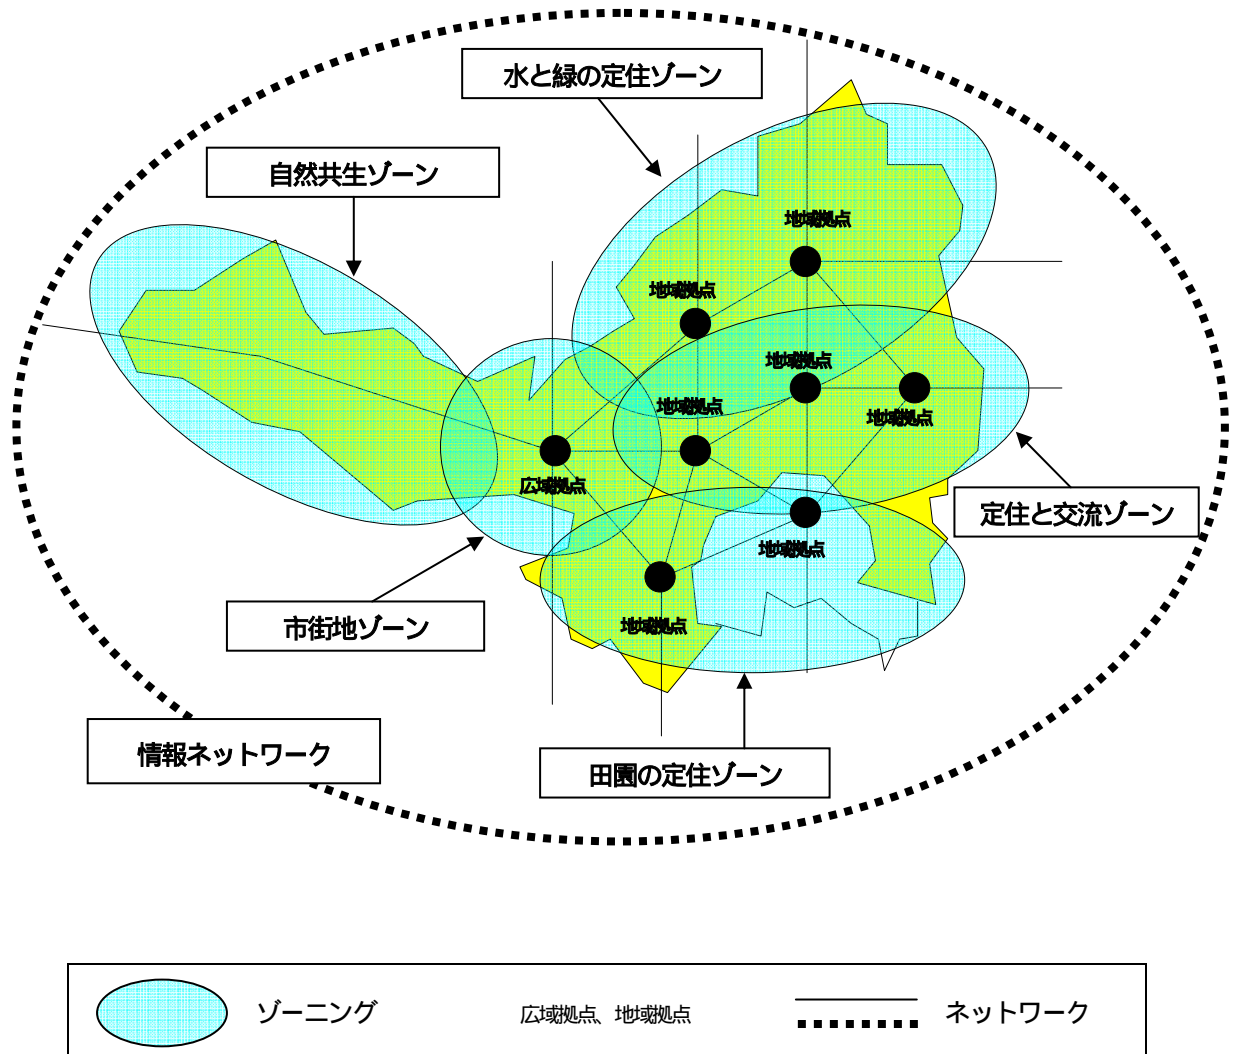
水と緑の定住ゾーン

自然共生ゾーン

地域拠点

地域拠点

地域拠点

地域拠点

地域拠点

広域拠点

地域拠点

定住と交流ゾーン

市街地ゾーン

地域拠点

情報ネットワーク

田園の定住ゾーン

ゾーニング

広域拠点、地域拠点

ネットワーク